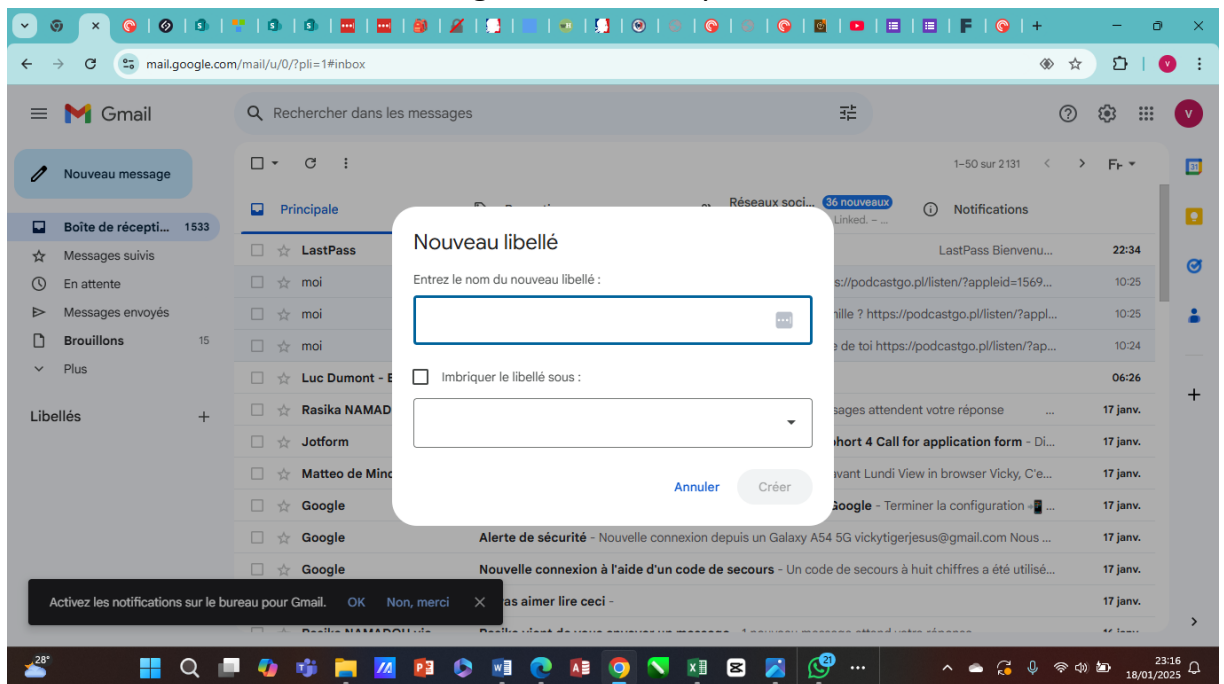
mail.google.com/mail/u/0/?pli=1#inbox

Gmail

Rechercher dans les messages

V

Nouveau message

Boîte de récepti... 1533
Messages suivis
En attente
Messages envoyés
Brouillons 15
Plus

Libellés +

1–50 sur 2 131

Principale
Réseaux soci... 36 nouveaux
Linked. – ...
Notifications

LastPass | LastPass Bienvenu... | 22:34
moi | ://podcastgo.pl/listen/?appleid=1569... | 10:25
moi | ille ? https://podcastgo.pl/listen/?appl... | 10:25
moi | e de toi https://podcastgo.pl/listen/?ap... | 10:24
Luc Dumont - E | | 06:26
Rasika NAMAD | sages attendent votre réponse ... | 17 janv.
Jotform | hort 4 Call for application form - Di... | 17 janv.
Matteo de Minc | avant Lundi View in browser Vicky, C'e... | 17 janv.
Google | Google - Terminer la configuration ... | 17 janv.
Google | Alerte de sécurité - Nouvelle connexion depuis un Galaxy A54 5G vickytigerjesus@gmail.com Nous ... | 17 janv.
Google | Nouvelle connexion à l'aide d'un code de secours - Un code de secours à huit chiffres a été utilisé... | 17 janv.
| as aimer lire ceci - | 17 janv.

Nouveau libellé

Entrez le nom du nouveau libellé :

Imbriquer le libellé sous :

Annuler Créer

Activez les notifications sur le bureau pour Gmail. OK Non, merci

28°

21

23:16
18/01/2025